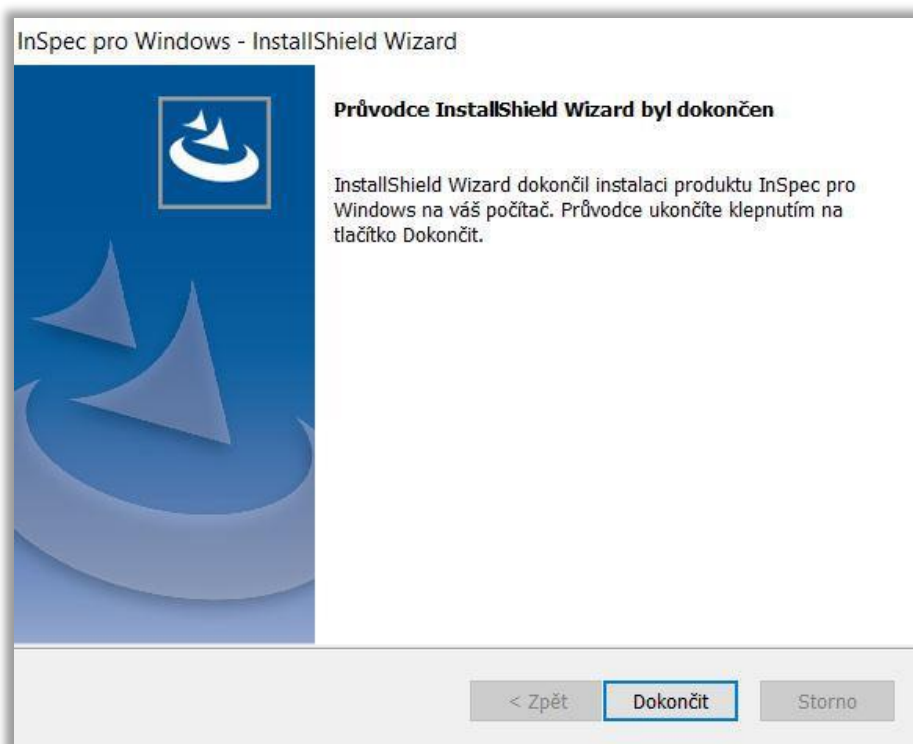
InSpec pro Windows - InstallShield Wizard

Průvodce InstallShield Wizard byl dokončen

InstallShield Wizard dokončil instalaci produktu InSpec pro Windows na váš počítač. Průvodce ukončíte klepnutím na tlačítko Dokončit.

< Zpět

Dokončit

Storno